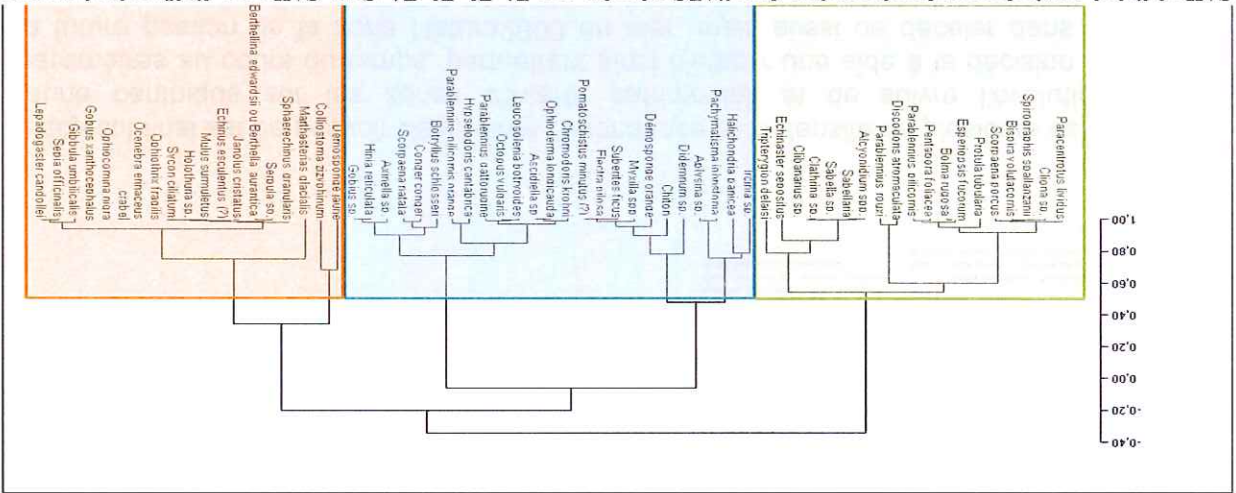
Lepadogaster candollei
Sepia officinalis
Gibbula umbilicalis
Gobius xanthocephalus
Ophiocomina nigra
Ocenebra erinaceus
crabe
Ophiothrix fragilis
Sycon ciliatum
Holothuria sp.
Mullus surmuletus
Echinus esculentus (?)
Janolus cristatus
Berthellina edwardsii ou Berthella aurantiaca
Serpula sp.
Sphaerechinus granularis
Marthasterias glacialis
Coscinasterias
Demosponge jaune
Parablennius rouxi
Parablennius gattorugine
Botryllus schlosseri
Conger conger
Scorpaena notata
Axinella sp.
Hinia reticulata
Gobius sp.
Hypselodoris cantabrica
Octopus vulgaris
Leucosolenia botryoides
Ascidiella sp.
Ophioderma longicauda
Chromodoris krohni
Pomatoschistus minutus (?)
Demosponge orange
Flabellina affinis
Suberites ficus
Myxilla sp.
Didemnum sp.
Chiton
Aplysina sp.
Pachymatisma johnstonia
Halichondria panicea
Ircinia sp.
Tripterygion delaisi
Echinaster sepositus
Clibanarius sp.
Clathrina sp.
Sabella sp.
Sabellaria
Alcyonidium spp.
Parablennius rouxi
Diplodus annularis
Parablennius pilicornis
Pentapora foliacea
Bolma rugosa
Protula tubularia
Serpula sp.
Scorpaena porcus
Bispira volutacornis
Spirographis spallanzani
Cliona sp.
Paracentrotus lividus
1.00
0.80
0.60
0.40
0.20
0.00
-0.20
-0.40